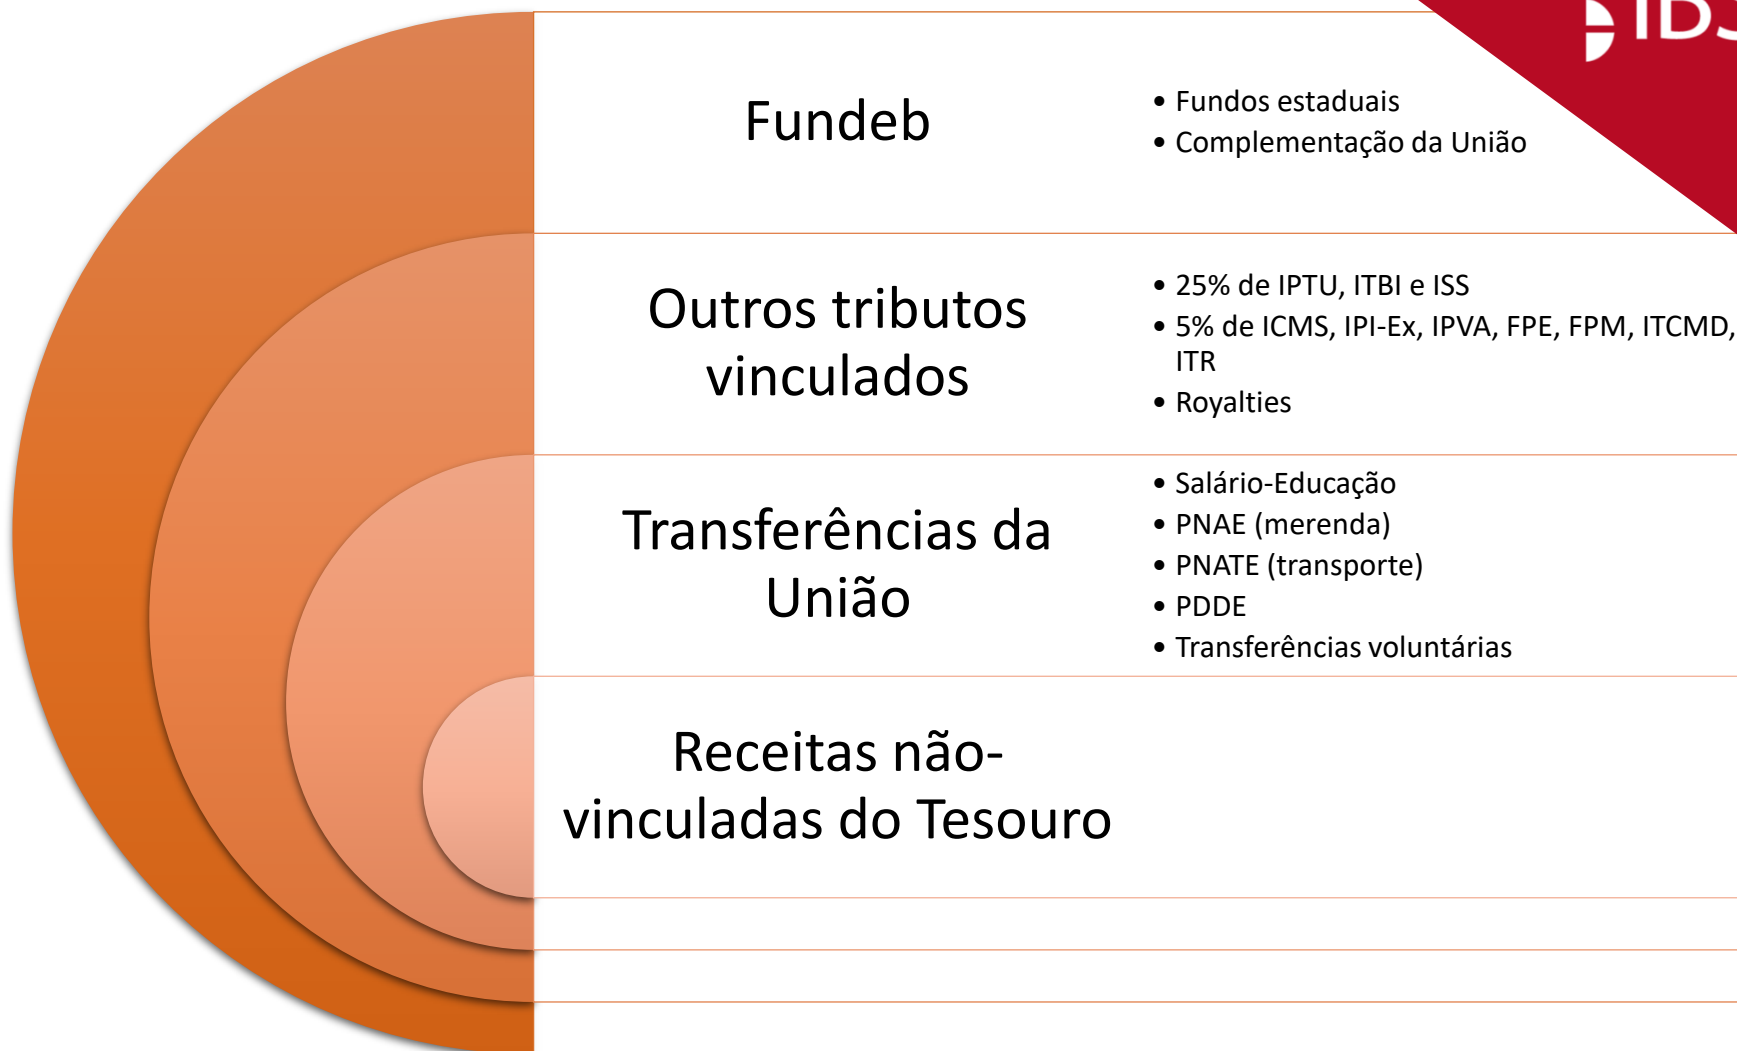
IDJ

Fundeb

• Fundos estaduais
• Complementação da União

Outros tributos vinculados

• 25% de IPTU, ITBI e ISS
• 5% de ICMS, IPI-Ex, IPVA, FPE, FPM, ITCMD, ITR
• Royalties

Transferências da União

• Salário-Educação
• PNAE (merenda)
• PNATE (transporte)
• PDDE
• Transferências voluntárias

Receitas não-vinculadas do Tesouro